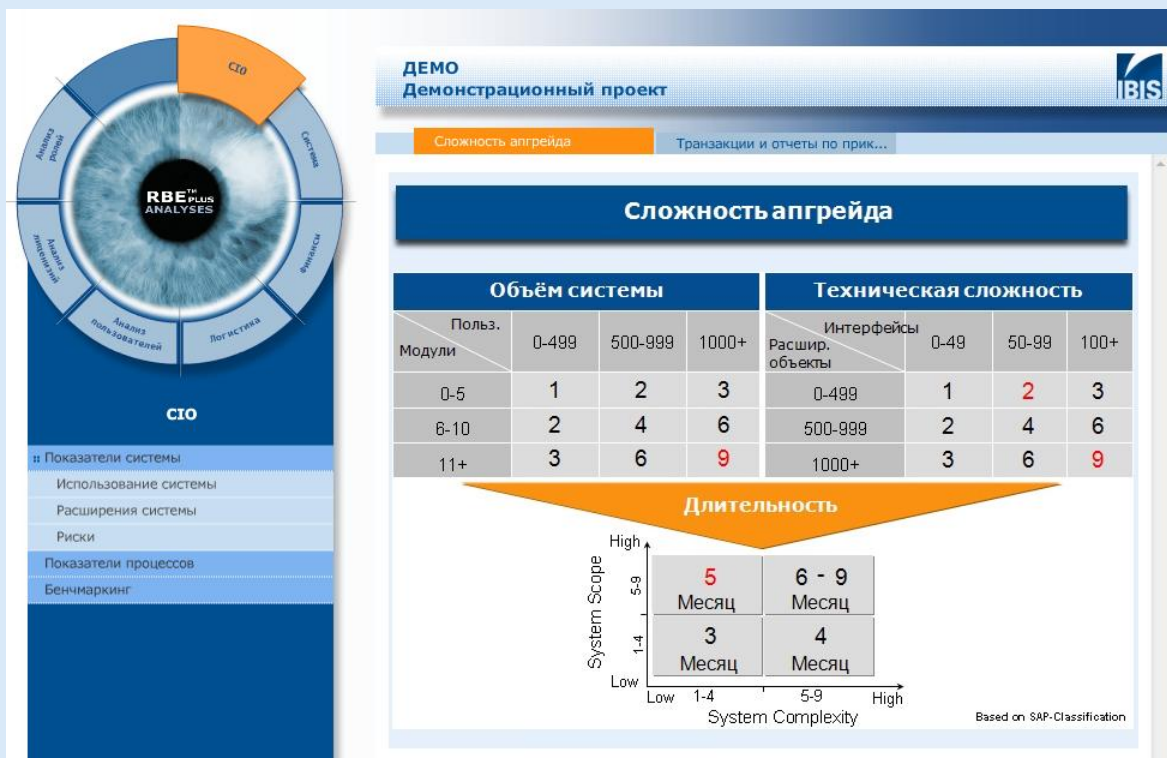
CIO
Система
Финансы
Логистика
Анализ пользователей
Анализ лицензий
Анализ рамей
RBE™ PLUS ANALYSES

ДЕМО
Демонстрационный проект
IBIS

Сложность апгрейда
Транзакции и отчеты по прик...

CIO
Показатели системы
Использование системы
Расширения системы
Риски
Показатели процессов
Бенчмаркинг

Сложность апгрейда

Объём системы

| Польз. / Модули | 0-499 | 500-999 | 1000+ |
|---|---|---|---|
| 0-5 | 1 | 2 | 3 |
| 6-10 | 2 | 4 | 6 |
| 11+ | 3 | 6 | 9 |

Техническая сложность

| Интерфейсы / Расшир. объекты | 0-49 | 50-99 | 100+ |
|---|---|---|---|
| 0-499 | 1 | 2 | 3 |
| 500-999 | 2 | 4 | 6 |
| 1000+ | 3 | 6 | 9 |

Длительность

High
System Scope
5-9
1-4
Low

| 5 Месяц | 6 - 9 Месяц |
|---|---|
| 3 Месяц | 4 Месяц |

Low 1-4 5-9 High
System Complexity
Based on SAP-Classification